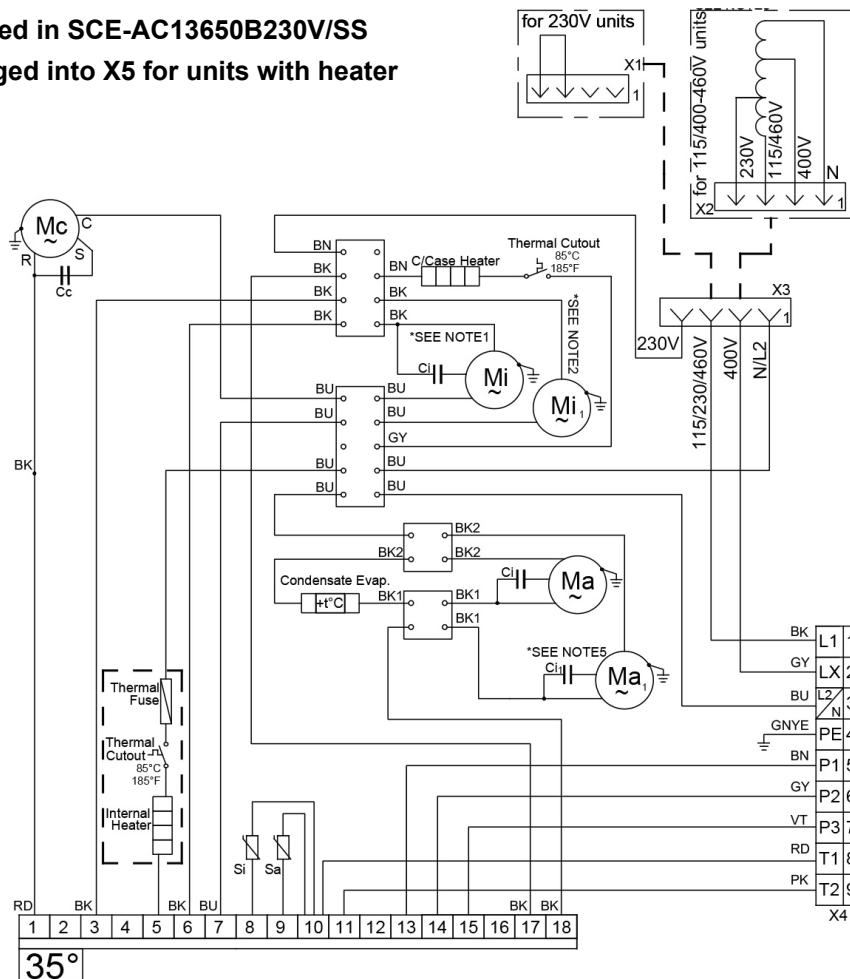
ed in SCE-AC13650B230V/SS
ged into X5 for units with heater

for 230V units
X1
1

for 115/400-460V units
230V
115/460V
400V
N
X2
1

Mc
C
R
S
Cc

BN
BK
BK
BK
BN
C/Case Heater
BK
BK
Thermal Cutout
85°C
185°F
*SEE NOTE2
*SEE NOTE1
Ci
Mi
Mi$_1$
BU
BU
BU
BU
BU
BU
BU
GY
BU
BU

X3
1
230V
115/230/460V
400V
N/L2

BK

BK2
BK2
BK2
Condensate Evap.
+t°C
BK1
BK1
BK1
Ci
Ma
*SEE NOTE5
Ci
Ma$_1$

Thermal Fuse
Thermal Cutout
85°C
185°F
Internal Heater

Si
Sa

BK L1 1
GY LX 2
BU L2/N 3
GNYE PE 4
BN P1 5
GY P2 6
VT P3 7
RD T1 8
PK T2 9
X4

RD
BK
BK
BU
BK
BK
| 1 | 2 | 3 | 4 | 5 | 6 | 7 | 8 | 9 | 10 | 11 | 12 | 13 | 14 | 15 | 16 | 17 | 18 |
|---|---|---|---|---|---|---|---|---|---|---|---|---|---|---|---|---|---|

35°